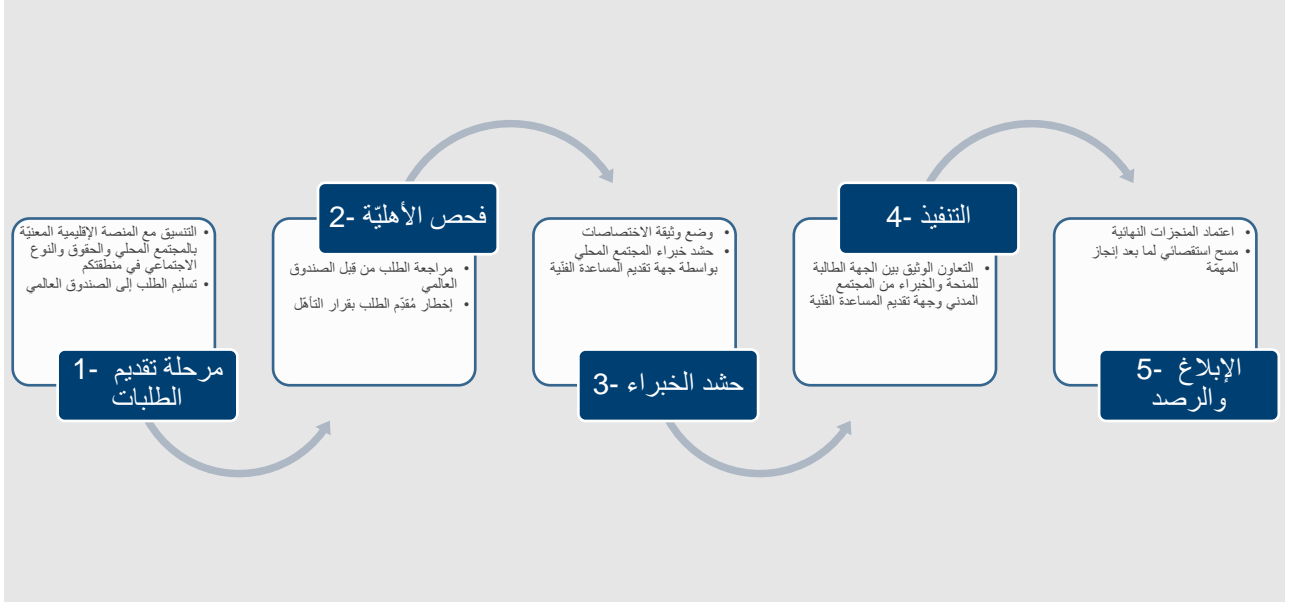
1- مرحلة تقديم الطلبات

• التنسيق مع المنصة الإقليمية المعنيّة بالمجتمع المحلي والحقوق والنوع الاجتماعي في منطقتكم
• تسليم الطلب إلى الصندوق العالمي

2- فحص الأهليّة

• مراجعة الطلب من قبل الصندوق العالمي
• إخطار مُقدّم الطلب بقرار التأهّل

3- حشد الخبراء

• وضع وثيقة الاختصاصات
• حشد خبراء المجتمع المحلي بواسطة جهة تقديم المساعدة الفنّية

4- التنفيذ

• التعاون الوثيق بين الجهة الطالبة للمنحة والخبراء من المجتمع المدني وجهة تقديم المساعدة الفنّية

5- الإبلاغ والرصد

• اعتماد المنجزات النهائية
• مسح استقصائي لما بعد إنجاز المهمّة